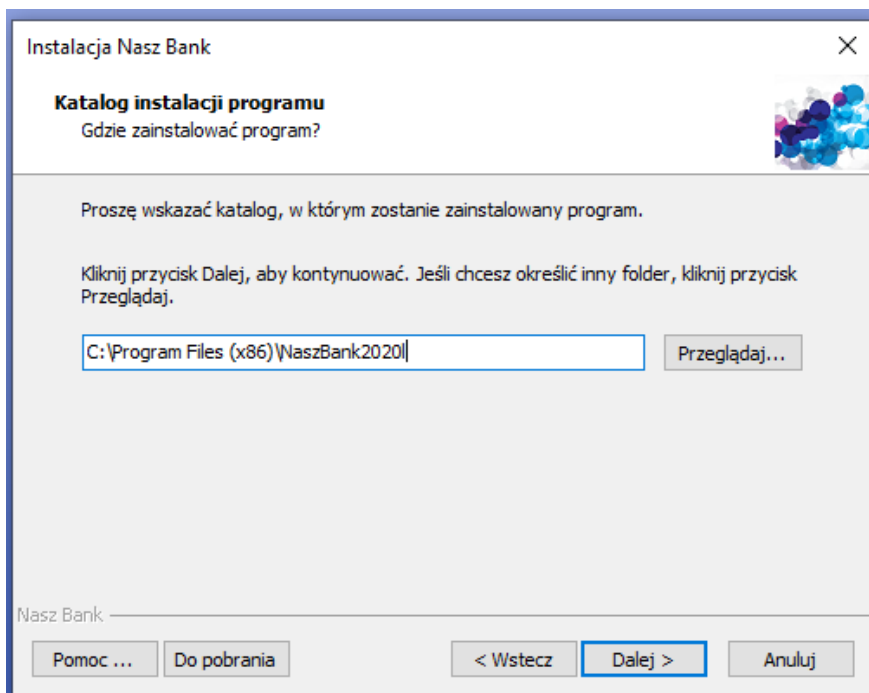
Instalacja Nasz Bank

×

Katalog instalacji programu
Gdzie zainstalować program?

Proszę wskazać katalog, w którym zostanie zainstalowany program.

Kliknij przycisk Dalej, aby kontynuować. Jeśli chcesz określić inny folder, kliknij przycisk Przeglądaj.

C:\Program Files (x86)\NaszBank2020l

Przeglądaj...

Nasz Bank

Pomoc ...

Do pobrania

< Wstecz

Dalej >

Anuluj